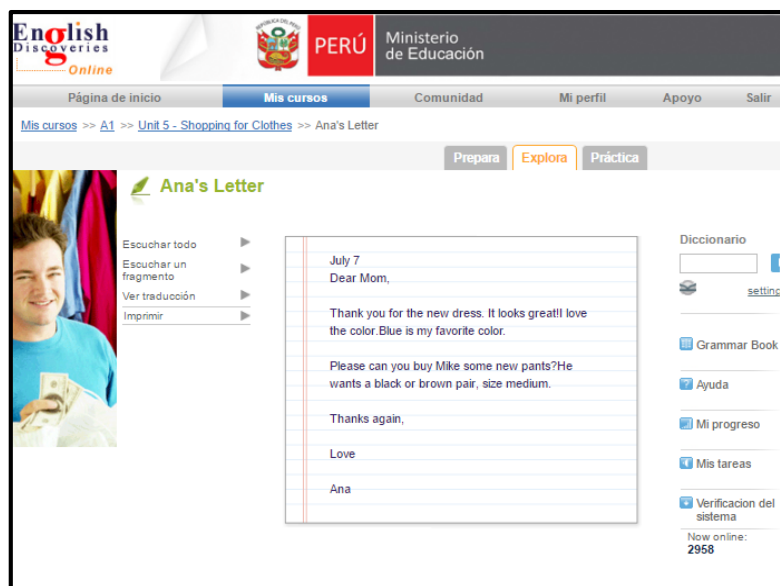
English Discoveries Online

REPÚBLICA DEL PERÚ

PERÚ Ministerio de Educación

Página de inicio | Mis cursos | Comunidad | Mi perfil | Apoyo | Salir

Mis cursos >> A1 >> Unit 5 - Shopping for Clothes >> Ana's Letter

Prepara | Explora | Práctica

Ana's Letter

Escuchar todo
Escuchar un fragmento
Ver traducción
Imprimir

July 7
Dear Mom,

Thank you for the new dress. It looks great!I love the color.Blue is my favorite color.

Please can you buy Mike some new pants?He wants a black or brown pair, size medium.

Thanks again,

Love

Ana

Diccionario

settings

Grammar Book

Ayuda

Mi progreso

Mis tareas

Verificacion del sistema

Now online:
2958